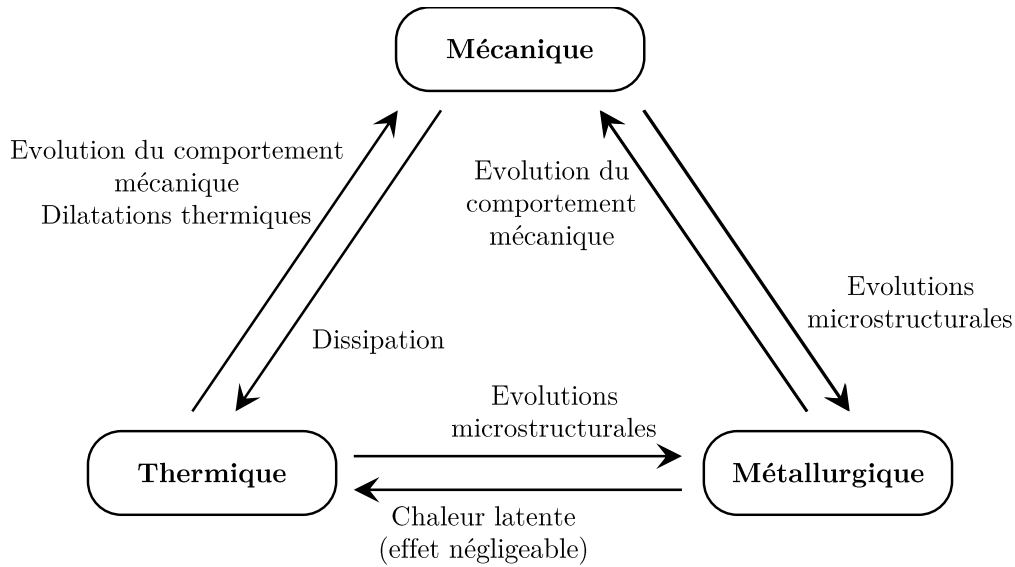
Mécanique

Evolution du comportement mécanique
Dilatations thermiques

Dissipation

Evolution du comportement mécanique

Evolutions microstructurales

Thermique

Evolutions microstructurales

Métallurgique

Chaleur latente
(effet négligeable)